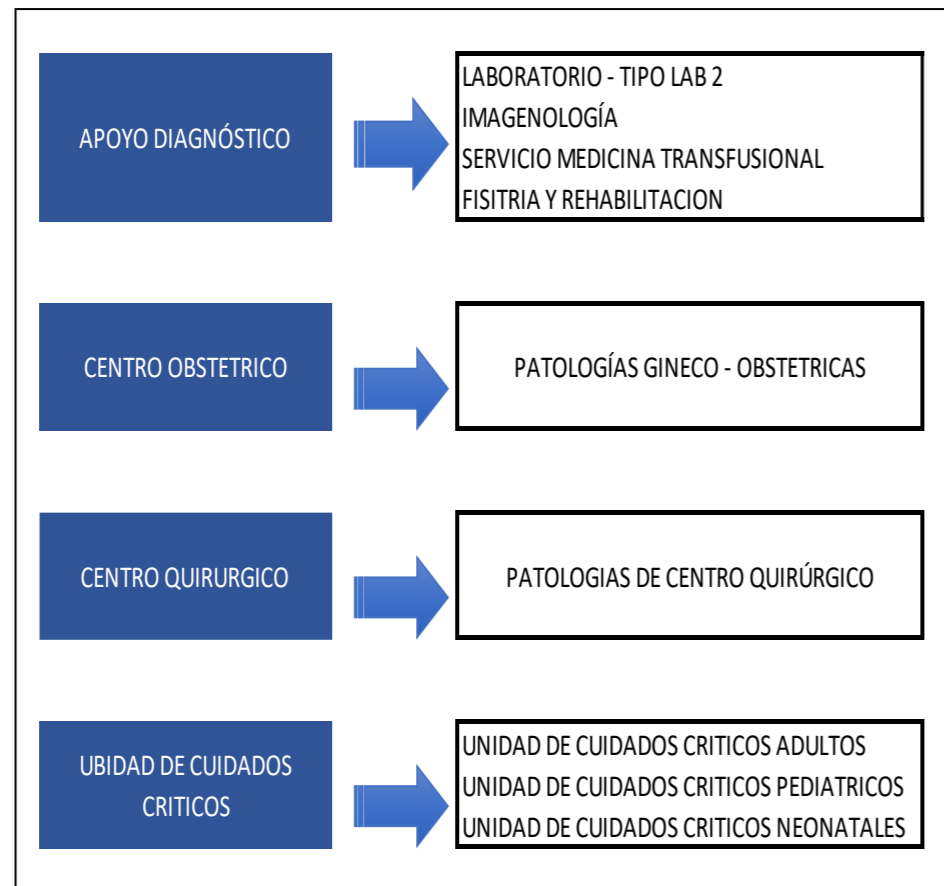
APOYO DIAGNÓSTICO

LABORATORIO - TIPO LAB 2
IMAGENOLOGÍA
SERVICIO MEDICINA TRANSFUSIONAL
FISITRIA Y REHABILITACION

CENTRO OBSTETRICO

PATOLOGÍAS GINECO - OBSTETRICAS

CENTRO QUIRURGICO

PATOLOGIAS DE CENTRO QUIRÚRGICO

UBIDAD DE CUIDADOS CRITICOS

UNIDAD DE CUIDADOS CRITICOS ADULTOS
UNIDAD DE CUIDADOS CRITICOS PEDIATRICOS
UNIDAD DE CUIDADOS CRITICOS NEONATALES